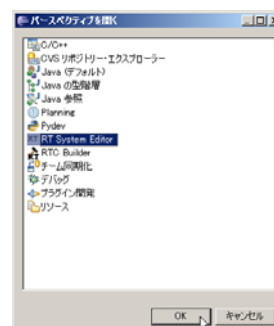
パースペクティブを開く

C/C++
CVS リポジトリー・エクスプローラー
Java (デフォルト)
Java の型階層
Java 参照
Planning
Pydev
RT System Editor
RTC Builder
チーム同期化
デバッグ
プラグイン開発
リソース

OK
キャンセル